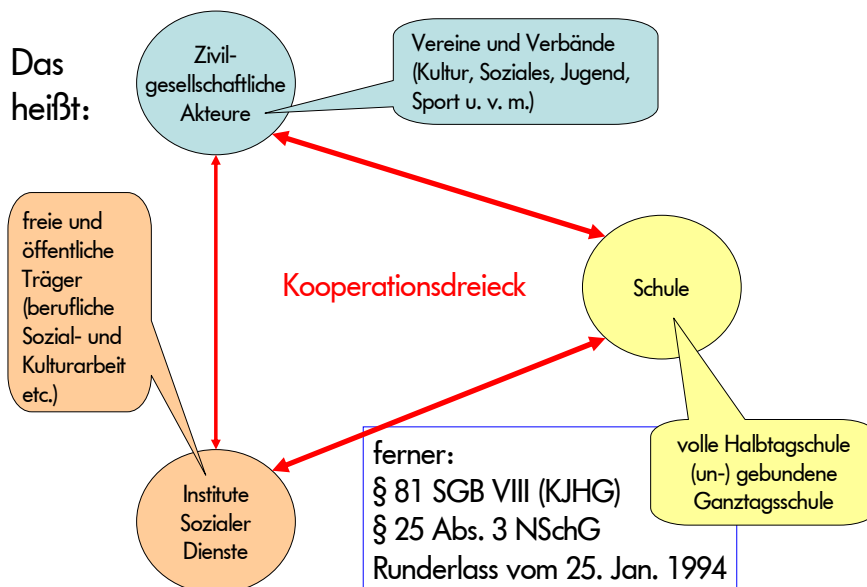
Das heißt:

Zivil-gesellschaftliche Akteure

Vereine und Verbände (Kultur, Soziales, Jugend, Sport u. v. m.)

freie und öffentliche Träger (berufliche Sozial- und Kulturarbeit etc.)

Kooperationsdreieck

Schule

volle Halbtagschule (un-) gebundene Ganztagsschule

Institute Sozialer Dienste

ferner:
§ 81 SGB VIII (KJHG)
§ 25 Abs. 3 NSchG
Runderlass vom 25. Jan. 1994